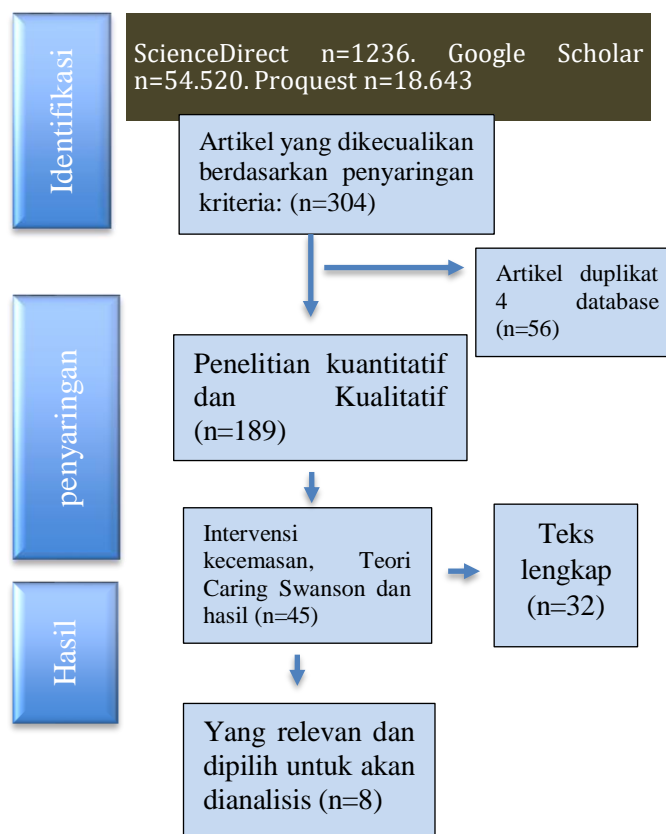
Identifikasi

ScienceDirect n=1236. Google Scholar n=54.520. Proquest n=18.643

Artikel yang dikecualikan berdasarkan penyaringan kriteria: (n=304)

Artikel duplikat 4 database (n=56)

penyaringan

Penelitian kuantitatif dan Kualitatif (n=189)

Intervensi kecemasan, Teori Caring Swanson dan hasil (n=45)

Teks lengkap (n=32)

Hasil

Yang relevan dan dipilih untuk akan dianalisis (n=8)